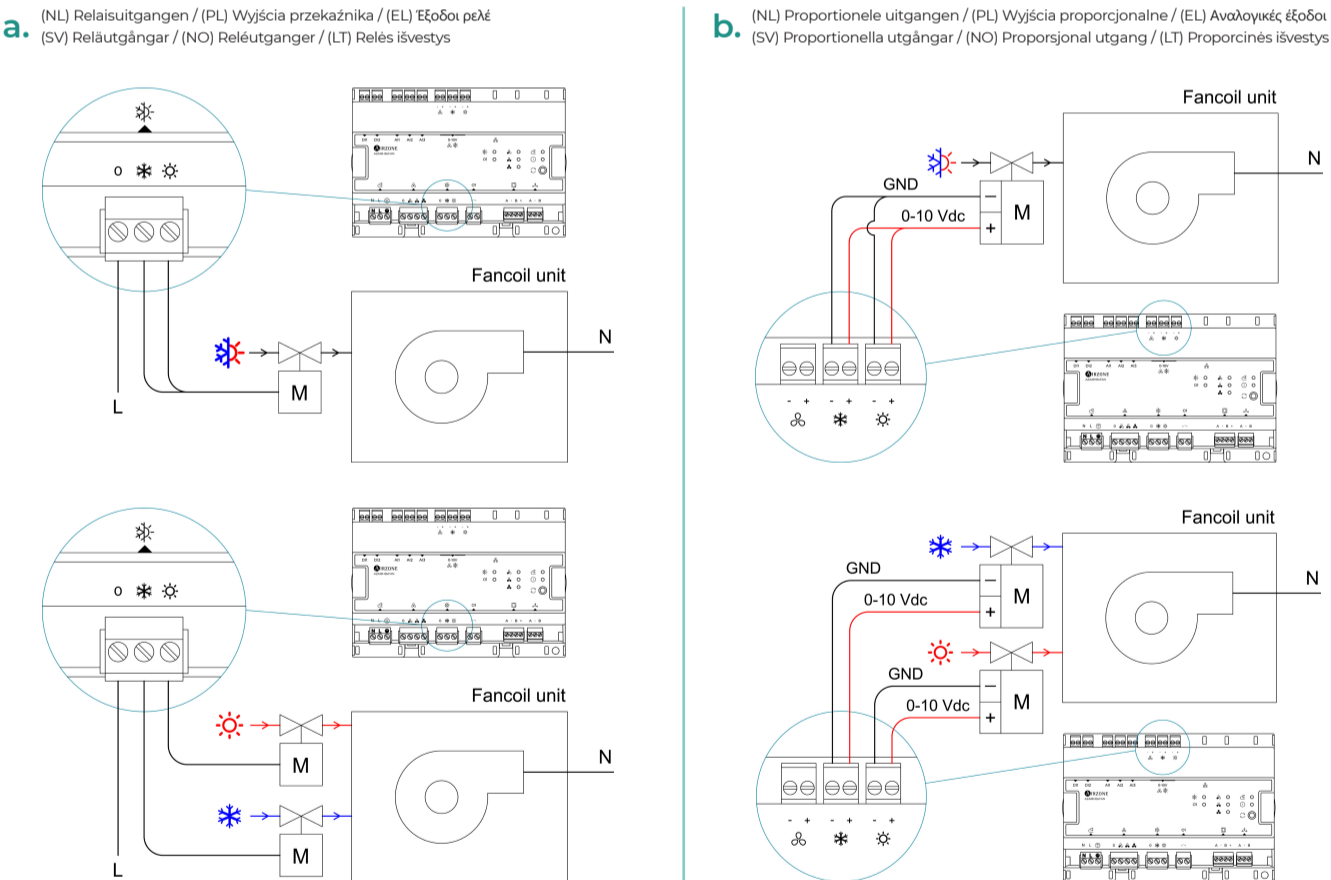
a. (NL) Relaisuitgangen / (PL) Wyjścia przekaźnika / (EL) Έξοδοι ρελέ
(SV) Reläutgångar / (NO) Reléutganger / (LT) Relės išvestys

o ❄ ☼

Fancoil unit

N

M

L

o ❄ ☼

Fancoil unit

N

M

M

L

b. (NL) Proportionele uitgangen / (PL) Wyjścia proporcjonalne / (EL) Αναλογικές έξοδοι
(SV) Proportionella utgångar / (NO) Proporsjonal utgang / (LT) Proporcinės išvestys

Fancoil unit

N

GND

0-10 Vdc

M

–

+

- + - + - +

Fancoil unit

N

GND

0-10 Vdc

M

–

+

GND

0-10 Vdc

M

–

+

- + - + - +